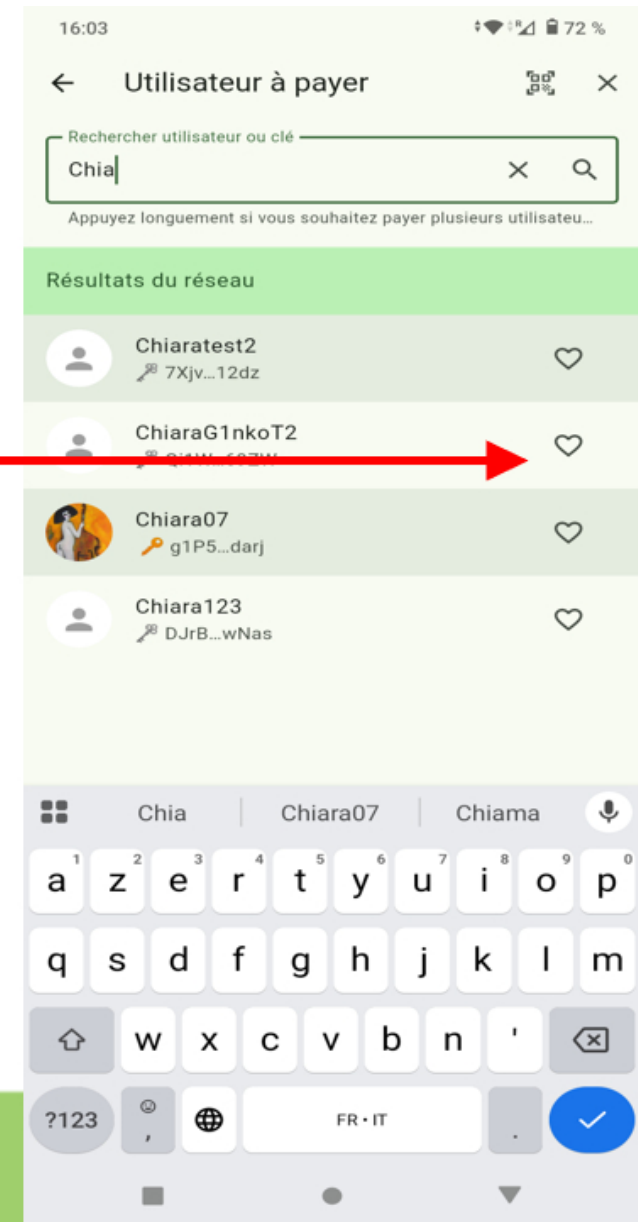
16:03
72 %

Utilisateur à payer

Rechercher utilisateur ou clé
Chia

Appuyez longuement si vous souhaitez payer plusieurs utilisateu...

Résultats du réseau

Chiaratest2
7Xjv...12dz

ChiaraG1nkoT2
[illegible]

Chiara07
g1P5...darj

Chiara123
DJrB...wNas

Chia | Chiara07 | Chiama

a z e r t y u i o p
q s d f g h j k l m
w x c v b n '
?123 , FR • IT .

1 2 3 4 5 6 7 8 9 0